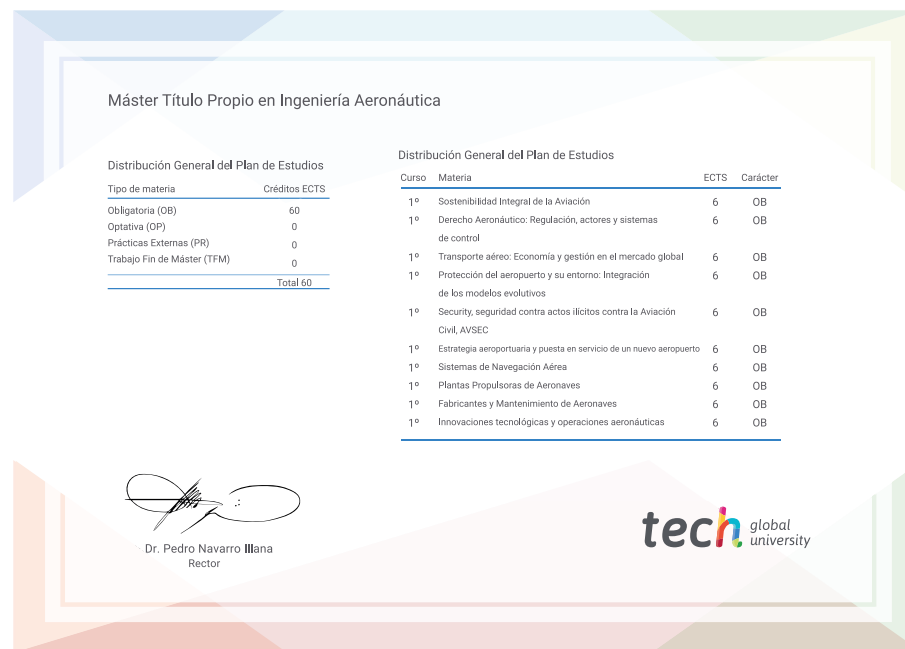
Máster Título Propio en Ingeniería Aeronáutica

Distribución General del Plan de Estudios

| Tipo de materia | Créditos ECTS |
|---|---|
| Obligatoria (OB) | 60 |
| Optativa (OP) | 0 |
| Prácticas Externas (PR) | 0 |
| Trabajo Fin de Máster (TFM) | 0 |
| | Total 60 |

Distribución General del Plan de Estudios

| Curso | Materia | ECTS | Carácter |
|---|---|---|---|
| 1º | Sostenibilidad Integral de la Aviación | 6 | OB |
| 1º | Derecho Aeronáutico: Regulación, actores y sistemas de control | 6 | OB |
| 1º | Transporte aéreo: Economía y gestión en el mercado global | 6 | OB |
| 1º | Protección del aeropuerto y su entorno: Integración de los modelos evolutivos | 6 | OB |
| 1º | Security, seguridad contra actos ilícitos contra la Aviación Civil, AVSEC | 6 | OB |
| 1º | Estrategia aeroportuaria y puesta en servicio de un nuevo aeropuerto | 6 | OB |
| 1º | Sistemas de Navegación Aérea | 6 | OB |
| 1º | Plantas Propulsoras de Aeronaves | 6 | OB |
| 1º | Fabricantes y Mantenimiento de Aeronaves | 6 | OB |
| 1º | Innovaciones tecnológicas y operaciones aeronáuticas | 6 | OB |

Dr. Pedro Navarro Illana
Rector

tech global university